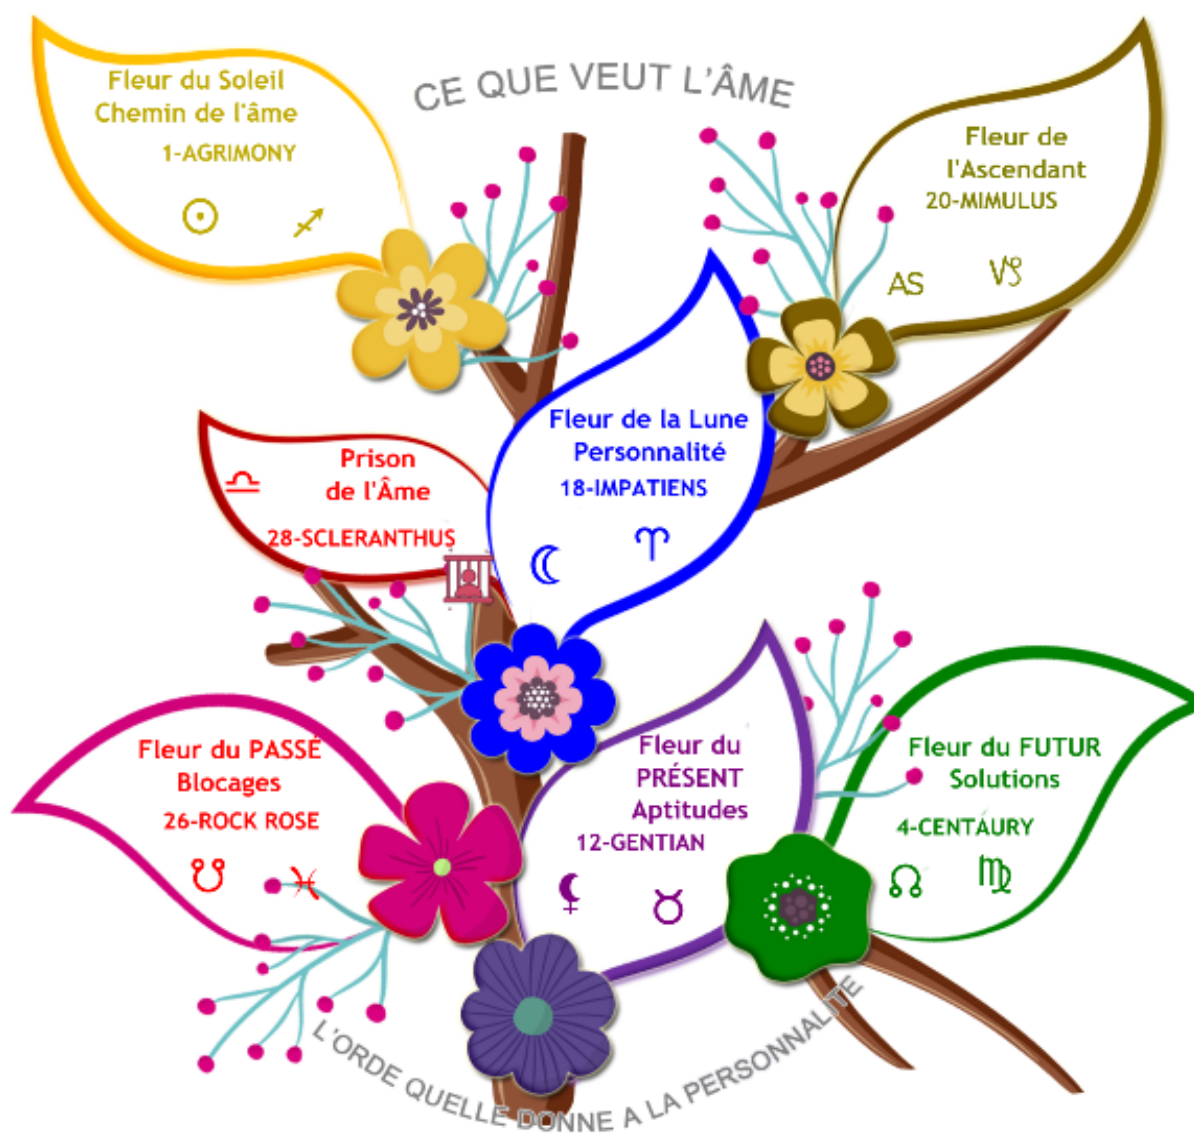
CE QUE VEUT L'ÂME

Fleur du Soleil
Chemin de l'âme
1-AGRIMONY
☉ ♐

Fleur de
l'Ascendant
20-MIMULUS
AS ♑

Fleur de la Lune
Personnalité
18-IMPATIENS
☾ ♈

Prison
de l'Âme
28-SCLERANTHUS
♎

Fleur du PASSÉ
Blocages
26-ROCK ROSE
☋ ♓

Fleur du
PRÉSENT
Aptitudes
12-GENTIAN
⚸ ♉

Fleur du FUTUR
Solutions
4-CENTAURY
☊ ♍

L'ORDE QUELLE DONNE A LA PERSONNALITE